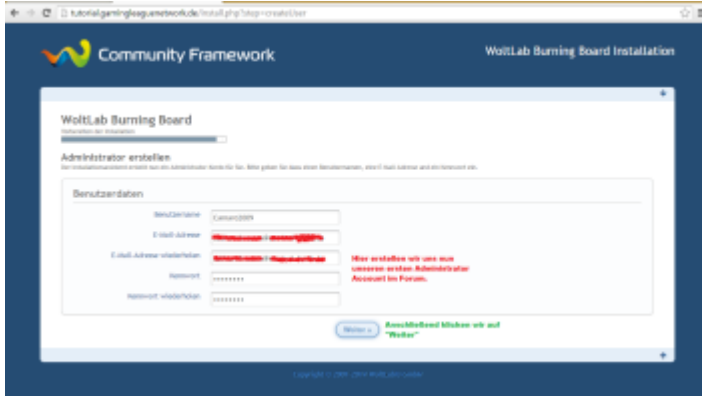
tutorial.gamingleague.network.de/install.php?step=createUser

Community Framework

WoltLab Burning Board Installation

WoltLab Burning Board

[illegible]

Administrator erstellen

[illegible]

Benutzerdaten

Benutzername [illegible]

E-Mail-Adresse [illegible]

E-Mail-Adresse wiederholen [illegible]

Kennwort ••••••••

Kennwort wiederholen ••••••••

Hier erstellen wir uns nun unseren ersten Administrator Account im Forum.

Weiter »

Anschließend klicken wir auf "Weiter"

Copyright © 2001-2014 WoltLab GmbH